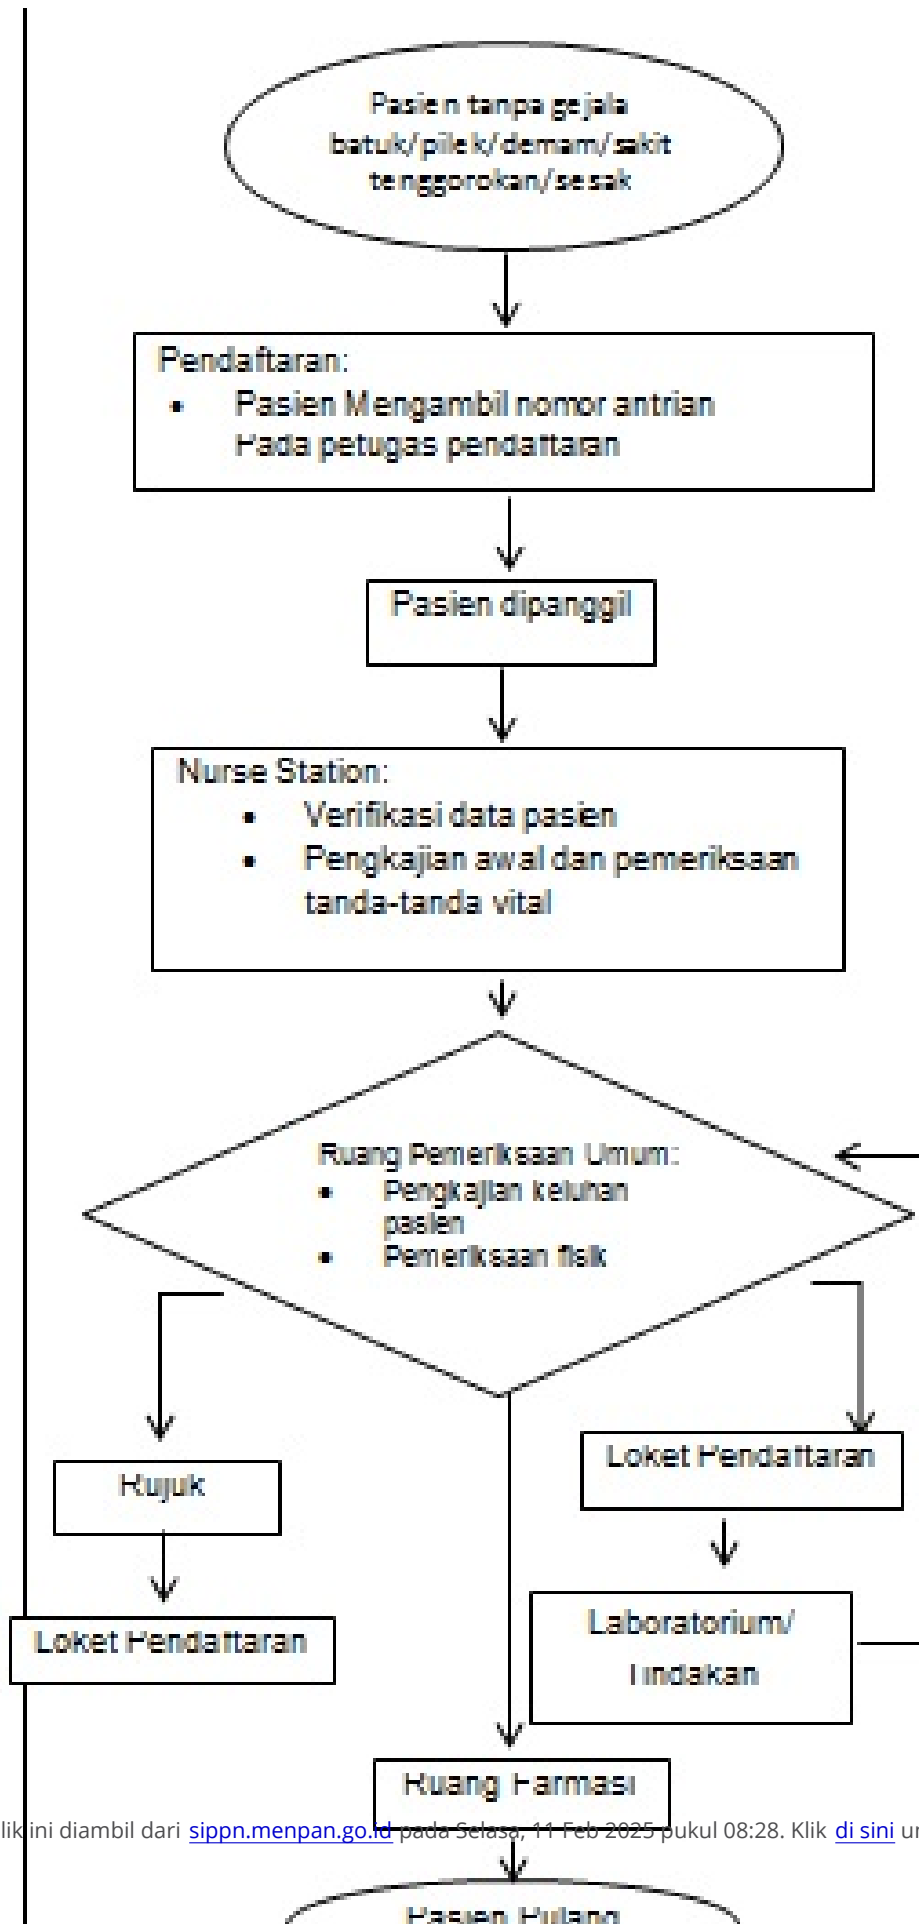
Pasien tanpa gejala batuk/pilek/demam/sakit tenggorokan/sesak

Pendaftaran:
• Pasien Mengambil nomor antrian Pada petugas pendaftaran

Pasien dipanggil

Nurse Station:
• Verifikasi data pasien
• Pengkajian awal dan pemeriksaan tanda-tanda vital

Ruang Pemeriksaan Umum:
• Pengkajian keluhan pasien
• Pemeriksaan fisik

Rujuk

Loket Pendaftaran

Loket Pendaftaran

Laboratorium/ Tindakan

Ruang Farmasi

lik ini diambil dari sippn.menpan.go.id pada Selasa, 11 Feb 2025 pukul 08:28. Klik di sini ur

Pasien Pulang